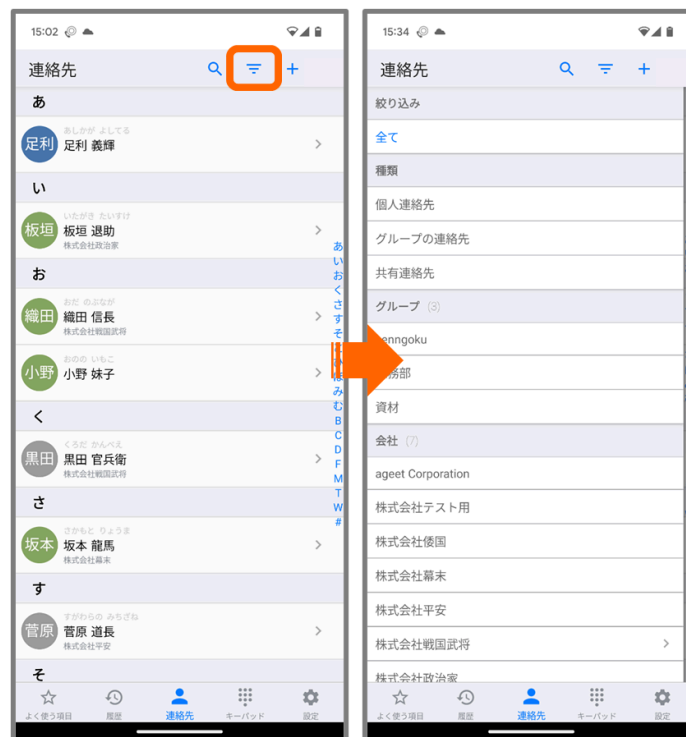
15:02

連絡先

あ

足利 あしかが よしてる
足利 義輝

い

板垣 いたがき たいすけ
板垣 退助
株式会社政治家

お

織田 おだ のぶなが
織田 信長
株式会社戦国武将

小野 おのの いもこ
小野 妹子

く

黒田 くろだ かんべえ
黒田 官兵衛
株式会社戦国武将

さ

坂本 さかもと りょうま
坂本 龍馬
株式会社幕末

す

菅原 すがわらの みちざね
菅原 道真
株式会社平安

そ

あ い お く さ す そ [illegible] み む B C D F M T W #

よく使う項目 履歴 連絡先 キーパッド 設定

15:34

連絡先

絞り込み

全て

種類

個人連絡先

グループの連絡先

共有連絡先

グループ (3)

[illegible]enngoku

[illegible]務部

資材

会社 (7)

ageet Corporation

株式会社テスト用

株式会社倭国

株式会社幕末

株式会社平安

株式会社戦国武将

株式会社政治家

よく使う項目 履歴 連絡先 キーパッド 設定